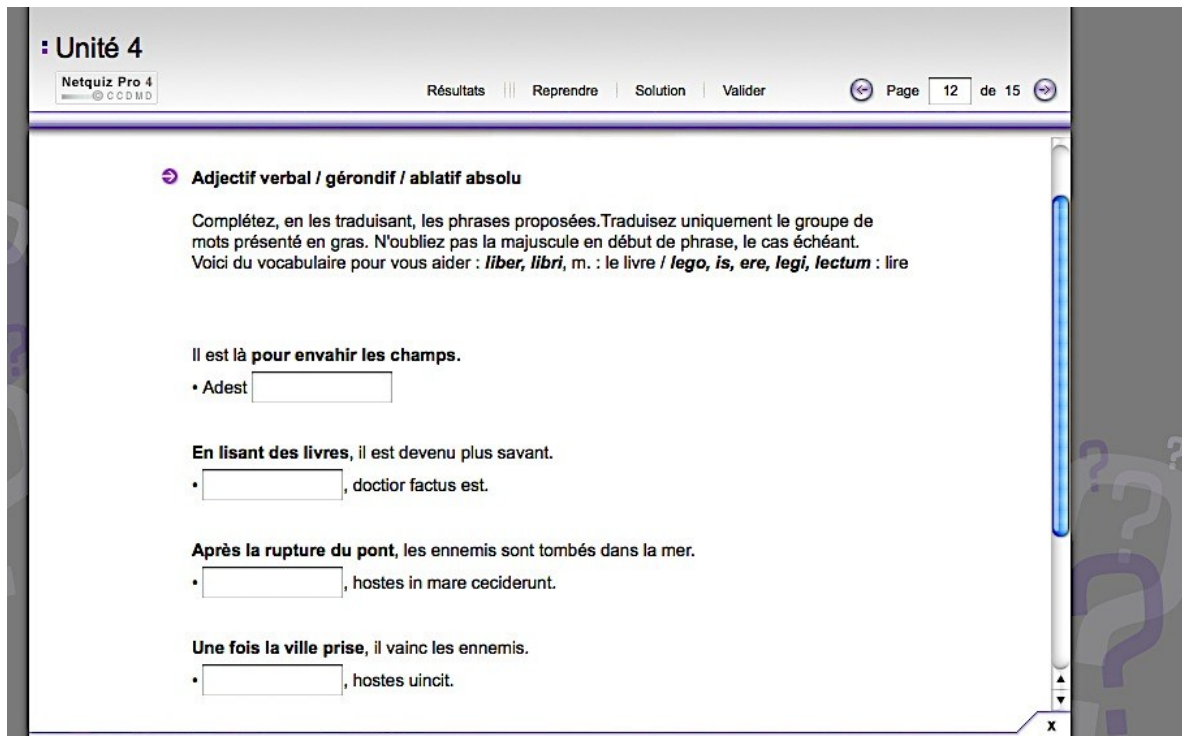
Unité 4

Netquiz Pro 4
© CCDMD

Résultats | Reprendre | Solution | Valider

Page 12 de 15

Adjectif verbal / gérondif / ablatif absolu

Complétez, en les traduisant, les phrases proposées.Traduisez uniquement le groupe de mots présenté en gras. N'oubliez pas la majuscule en début de phrase, le cas échéant.
Voici du vocabulaire pour vous aider : ***liber, libri***, m. : le livre / ***lego, is, ere, legi, lectum*** : lire

Il est là **pour envahir les champs.**

• Adest

**En lisant des livres**, il est devenu plus savant.

• , doctior factus est.

**Après la rupture du pont**, les ennemis sont tombés dans la mer.

• , hostes in mare ceciderunt.

**Une fois la ville prise**, il vainc les ennemis.

• , hostes uincit.

x